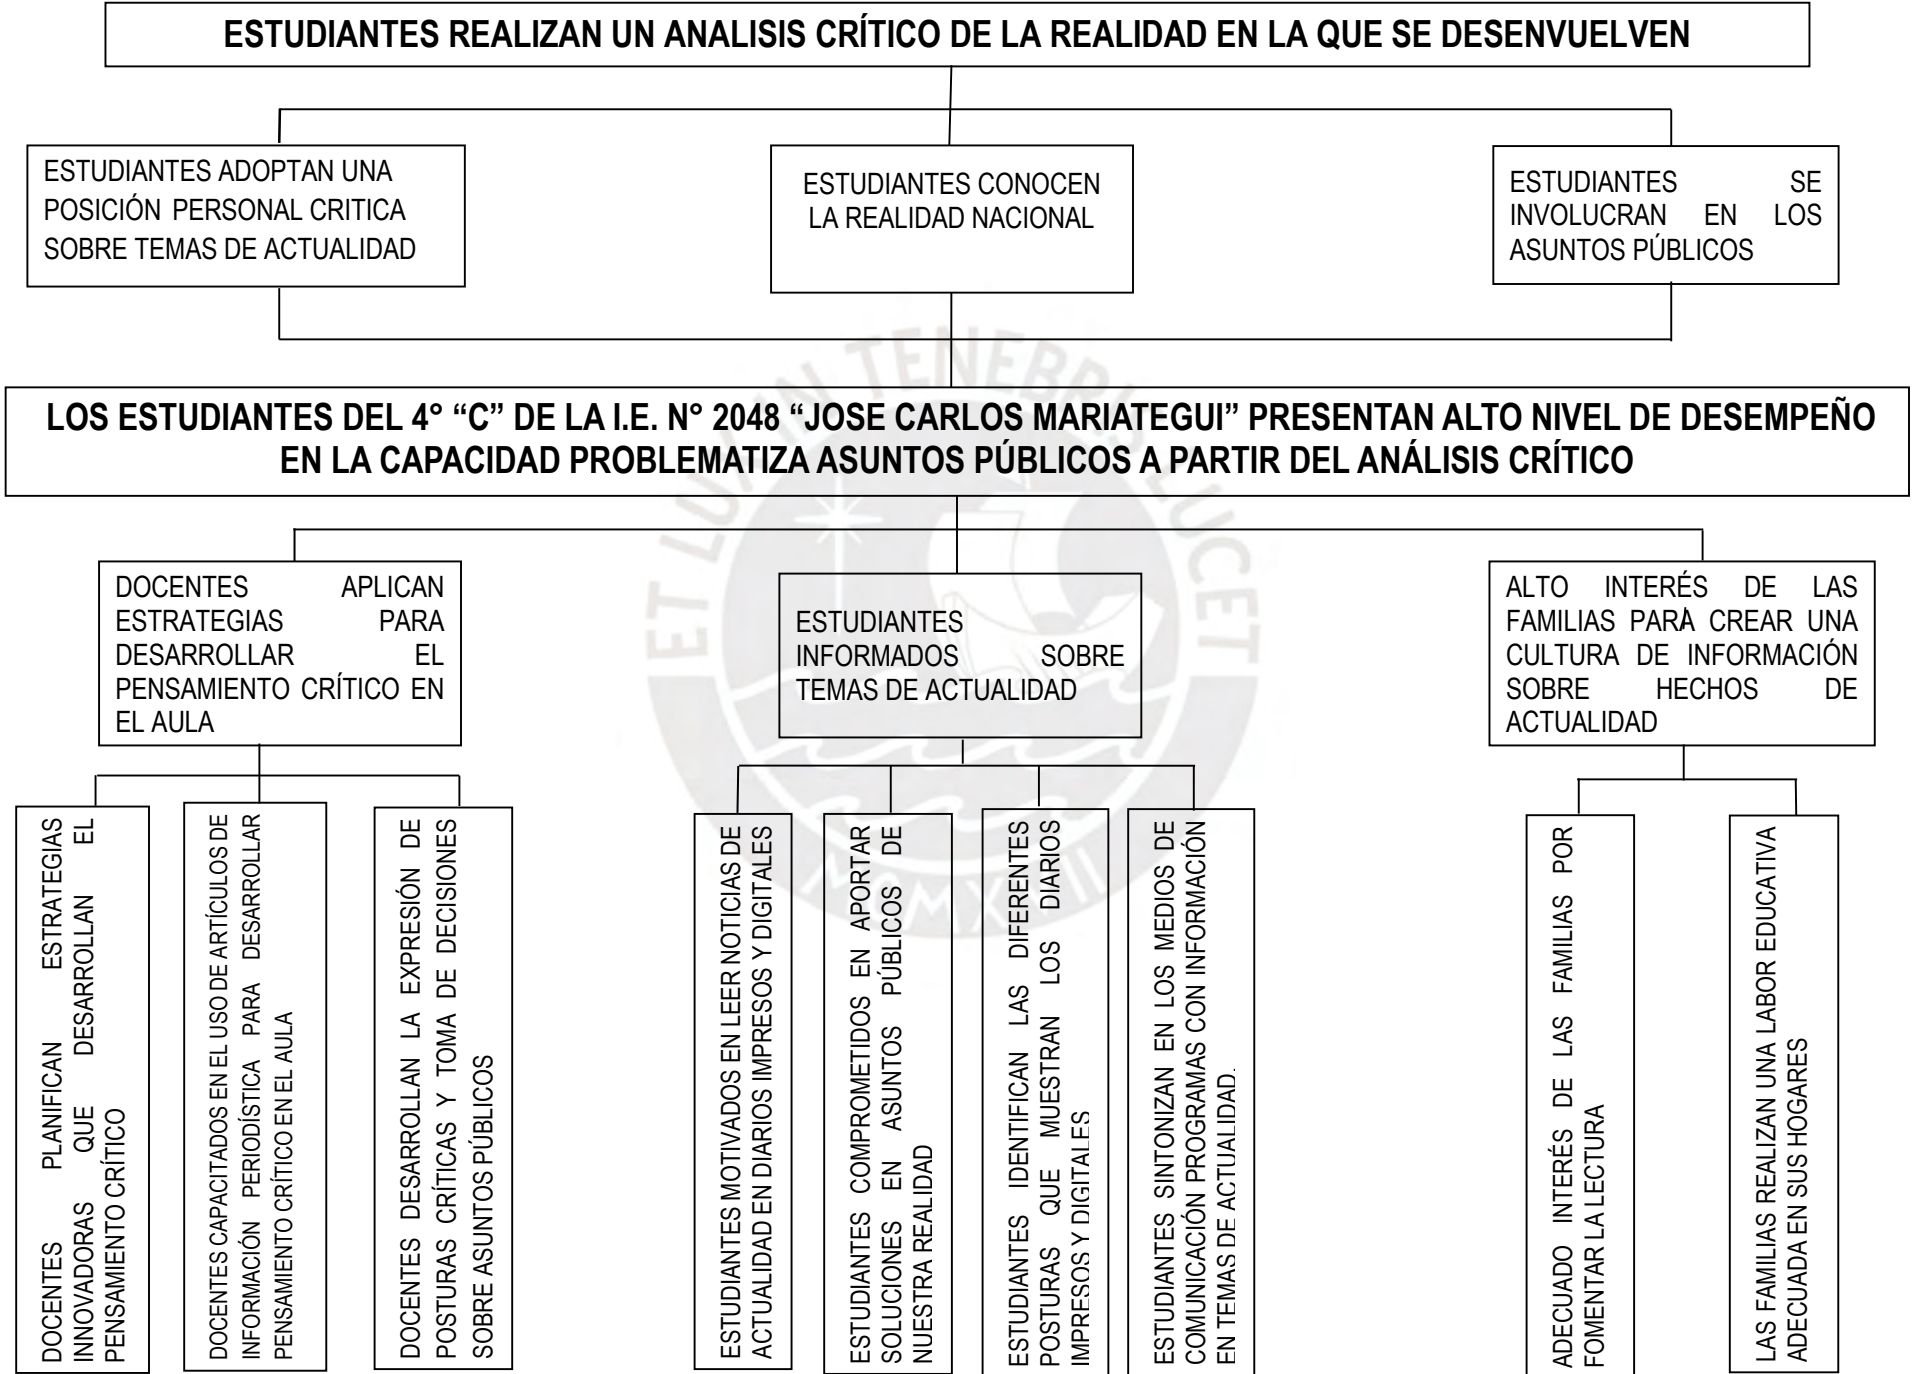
ESTUDIANTES REALIZAN UN ANALISIS CRÍTICO DE LA REALIDAD EN LA QUE SE DESENVUELVEN

ESTUDIANTES ADOPTAN UNA POSICIÓN PERSONAL CRITICA SOBRE TEMAS DE ACTUALIDAD

ESTUDIANTES CONOCEN LA REALIDAD NACIONAL

ESTUDIANTES SE INVOLUCRAN EN LOS ASUNTOS PÚBLICOS

LOS ESTUDIANTES DEL 4° "C" DE LA I.E. N° 2048 "JOSE CARLOS MARIATEGUI" PRESENTAN ALTO NIVEL DE DESEMPEÑO EN LA CAPACIDAD PROBLEMATIZA ASUNTOS PÚBLICOS A PARTIR DEL ANÁLISIS CRÍTICO

DOCENTES APLICAN ESTRATEGIAS PARA DESARROLLAR EL PENSAMIENTO CRÍTICO EN EL AULA

ESTUDIANTES INFORMADOS SOBRE TEMAS DE ACTUALIDAD

ALTO INTERÉS DE LAS FAMILIAS PARA CREAR UNA CULTURA DE INFORMACIÓN SOBRE HECHOS DE ACTUALIDAD

DOCENTES PLANIFICAN ESTRATEGIAS INNOVADORAS QUE DESARROLLAN EL PENSAMIENTO CRÍTICO

DOCENTES CAPACITADOS EN EL USO DE ARTÍCULOS DE INFORMACIÓN PERIODÍSTICA PARA DESARROLLAR PENSAMIENTO CRÍTICO EN EL AULA

DOCENTES DESARROLLAN LA EXPRESIÓN DE POSTURAS CRÍTICAS Y TOMA DE DECISIONES SOBRE ASUNTOS PÚBLICOS

ESTUDIANTES MOTIVADOS EN LEER NOTICIAS DE ACTUALIDAD EN DIARIOS IMPRESOS Y DIGITALES

ESTUDIANTES COMPROMETIDOS EN APORTAR SOLUCIONES EN ASUNTOS PÚBLICOS DE NUESTRA REALIDAD

ESTUDIANTES IDENTIFICAN LAS DIFERENTES POSTURAS QUE MUESTRAN LOS DIARIOS IMPRESOS Y DIGITALES

ESTUDIANTES SINTONIZAN EN LOS MEDIOS DE COMUNICACIÓN PROGRAMAS CON INFORMACIÓN EN TEMAS DE ACTUALIDAD.

ADECUADO INTERÉS DE LAS FAMILIAS POR FOMENTAR LA LECTURA

LAS FAMILIAS REALIZAN UNA LABOR EDUCATIVA ADECUADA EN SUS HOGARES